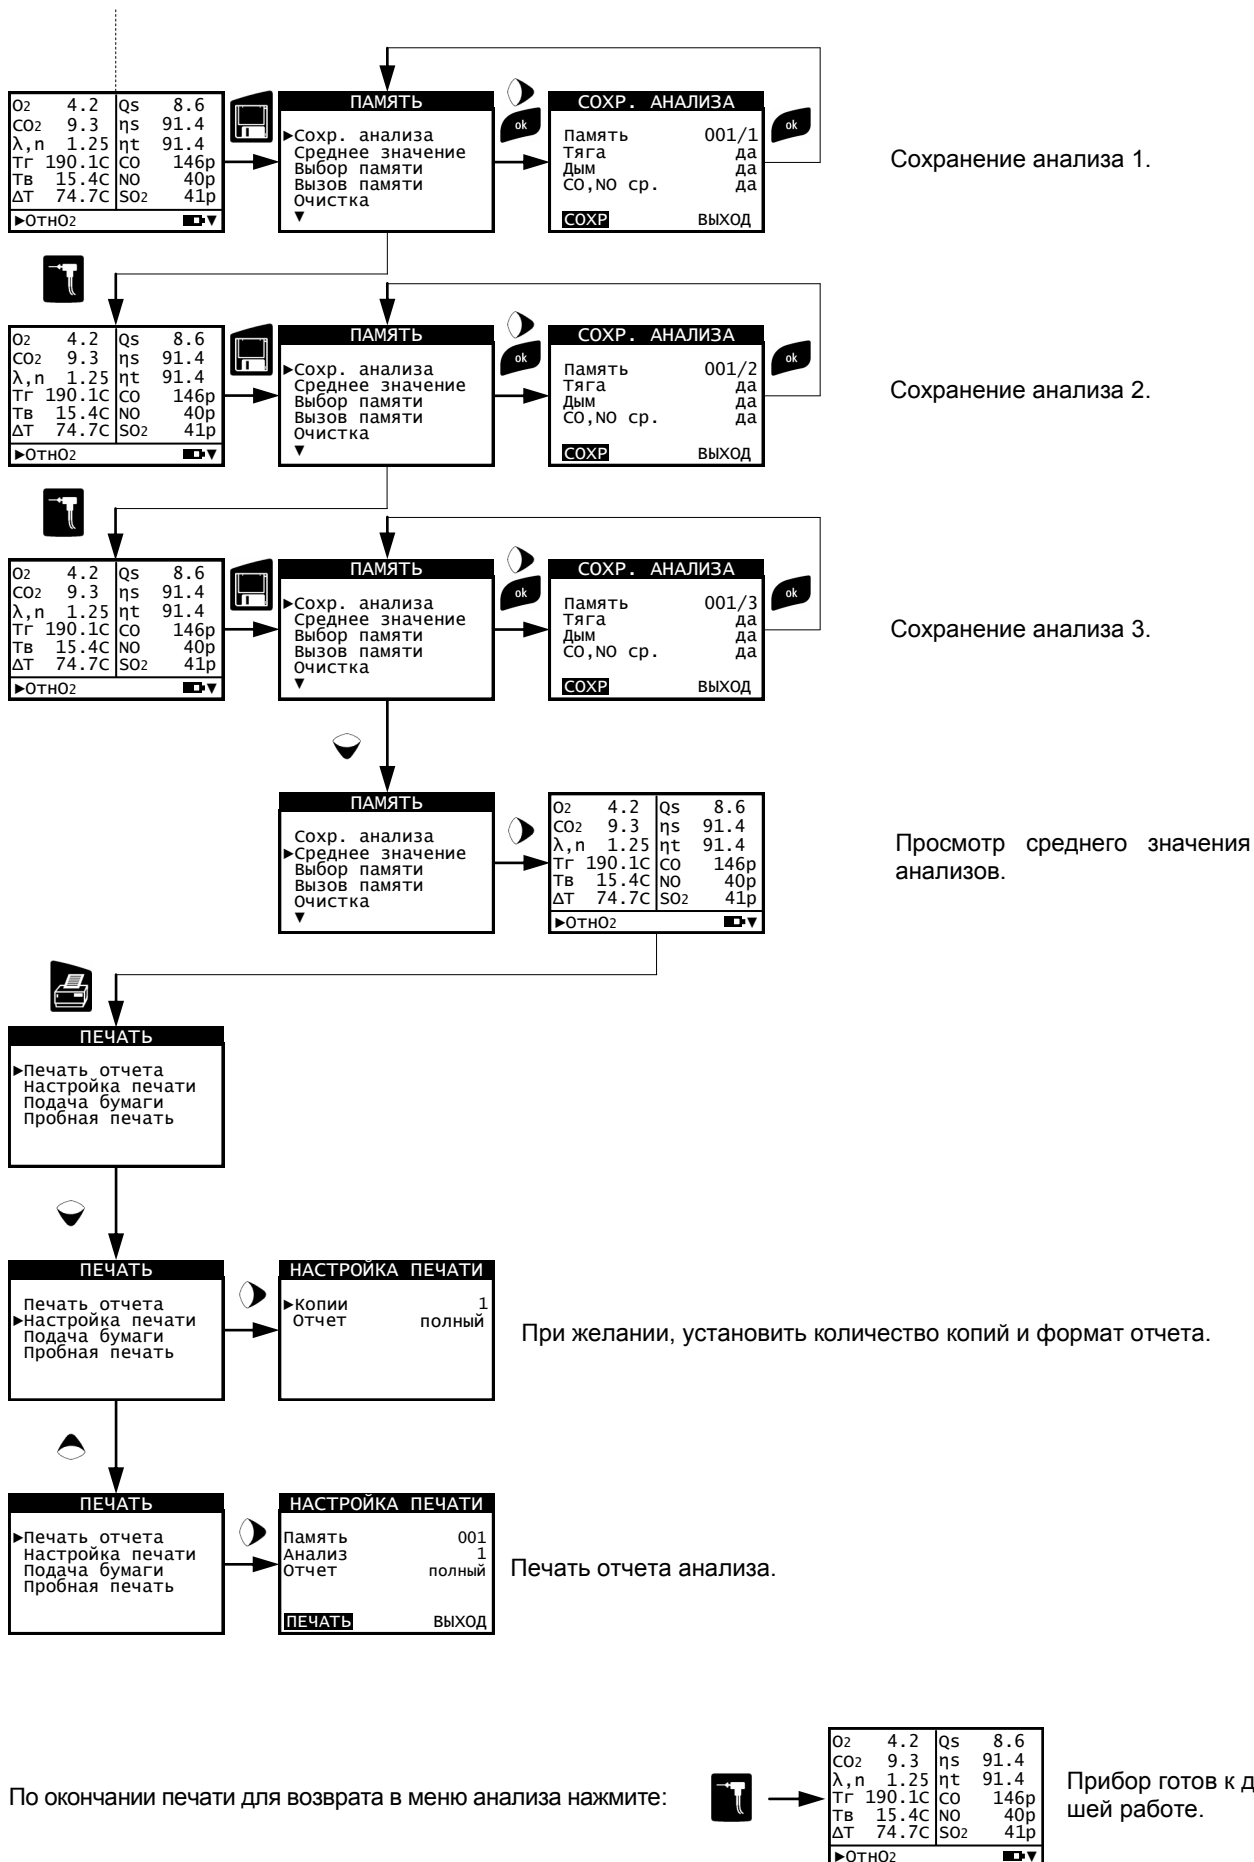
| $O_2$ 4.2 | Qs 8.6 |
|---|---|
| $CO_2$ 9.3 | ηs 91.4 |
| λ,n 1.25 | ηt 91.4 |
| Тг 190.1C | CO 146p |
| Тв 15.4C | NO 40p |
| ΔT 74.7C | $SO_2$ 41p |

►ОТН$O_2$

ПАМЯТЬ
►Сохр. анализа
Среднее значение
Выбор памяти
Вызов памяти
Очистка
▼

ok

СОХР. АНАЛИЗА
Память 001/1
Тяга да
Дым да
CO,NO ср. да
СОХР ВЫХОД

ok

Сохранение анализа 1.

| $O_2$ 4.2 | Qs 8.6 |
|---|---|
| $CO_2$ 9.3 | ηs 91.4 |
| λ,n 1.25 | ηt 91.4 |
| Тг 190.1C | CO 146p |
| Тв 15.4C | NO 40p |
| ΔT 74.7C | $SO_2$ 41p |

►ОТН$O_2$

ПАМЯТЬ
►Сохр. анализа
Среднее значение
Выбор памяти
Вызов памяти
Очистка
▼

ok

СОХР. АНАЛИЗА
Память 001/2
Тяга да
Дым да
CO,NO ср. да
СОХР ВЫХОД

ok

Сохранение анализа 2.

| $O_2$ 4.2 | Qs 8.6 |
|---|---|
| $CO_2$ 9.3 | ηs 91.4 |
| λ,n 1.25 | ηt 91.4 |
| Тг 190.1C | CO 146p |
| Тв 15.4C | NO 40p |
| ΔT 74.7C | $SO_2$ 41p |

►ОТН$O_2$

ПАМЯТЬ
►Сохр. анализа
Среднее значение
Выбор памяти
Вызов памяти
Очистка
▼

ok

СОХР. АНАЛИЗА
Память 001/3
Тяга да
Дым да
CO,NO ср. да
СОХР ВЫХОД

ok

Сохранение анализа 3.

ПАМЯТЬ
Сохр. анализа
►Среднее значение
Выбор памяти
Вызов памяти
Очистка
▼

| $O_2$ 4.2 | Qs 8.6 |
|---|---|
| $CO_2$ 9.3 | ηs 91.4 |
| λ,n 1.25 | ηt 91.4 |
| Тг 190.1C | CO 146p |
| Тв 15.4C | NO 40p |
| ΔT 74.7C | $SO_2$ 41p |

►ОТН$O_2$

Просмотр среднего значения анализов.

ПЕЧАТЬ
►Печать отчета
Настройка печати
Подача бумаги
Пробная печать

ПЕЧАТЬ
Печать отчета
►Настройка печати
Подача бумаги
Пробная печать

НАСТРОЙКА ПЕЧАТИ
►Копии 1
Отчет полный

При желании, установить количество копий и формат отчета.

ПЕЧАТЬ
►Печать отчета
Настройка печати
Подача бумаги
Пробная печать

НАСТРОЙКА ПЕЧАТИ
Память 001
Анализ 1
Отчет полный
ПЕЧАТЬ ВЫХОД

Печать отчета анализа.

По окончании печати для возврата в меню анализа нажмите:

| $O_2$ 4.2 | Qs 8.6 |
|---|---|
| $CO_2$ 9.3 | ηs 91.4 |
| λ,n 1.25 | ηt 91.4 |
| Тг 190.1C | CO 146p |
| Тв 15.4C | NO 40p |
| ΔT 74.7C | $SO_2$ 41p |

►ОТН$O_2$

Прибор готов к д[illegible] шей работе.